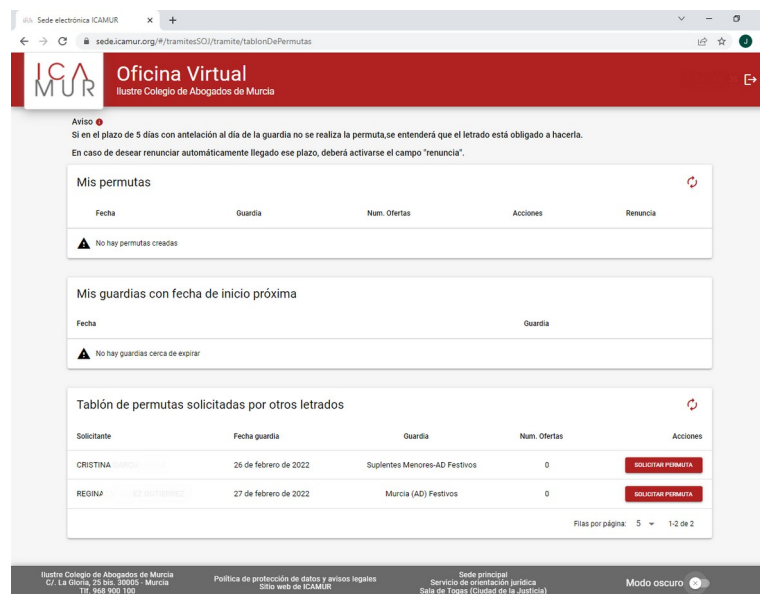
Sede electrónica ICAMUR × +

sede.icamur.org/#/tramitesSOJ/tramite/tablonDePermutas

ICA MUR Oficina Virtual
Ilustre Colegio de Abogados de Murcia

Aviso
Si en el plazo de 5 días con antelación al día de la guardia no se realiza la permuta,se entenderá que el letrado está obligado a hacerla.
En caso de desear renunciar automáticamente llegado ese plazo, deberá activarse el campo "renuncia".

Mis permutas

| Fecha | Guardia | Num. Ofertas | Acciones | Renuncia |
|---|---|---|---|---|
| No hay permutas creadas | | | | |

Mis guardias con fecha de inicio próxima

| Fecha | Guardia |
|---|---|
| No hay guardias cerca de expirar | |

Tablón de permutas solicitadas por otros letrados

| Solicitante | Fecha guardia | Guardia | Num. Ofertas | Acciones |
|---|---|---|---|---|
| CRISTINA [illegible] | 26 de febrero de 2022 | Suplentes Menores-AD Festivos | 0 | SOLICITAR PERMUTA |
| REGINA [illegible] | 27 de febrero de 2022 | Murcia (AD) Festivos | 0 | SOLICITAR PERMUTA |

Filas por página: 5 1-2 de 2

Ilustre Colegio de Abogados de Murcia
C/. La Gloria, 25 bis. 30005 - Murcia
Tlf. 968 900 100

Política de protección de datos y avisos legales
Sitio web de ICAMUR

Sede principal
Servicio de orientación jurídica
Sala de Togas (Ciudad de la Justicia)

Modo oscuro